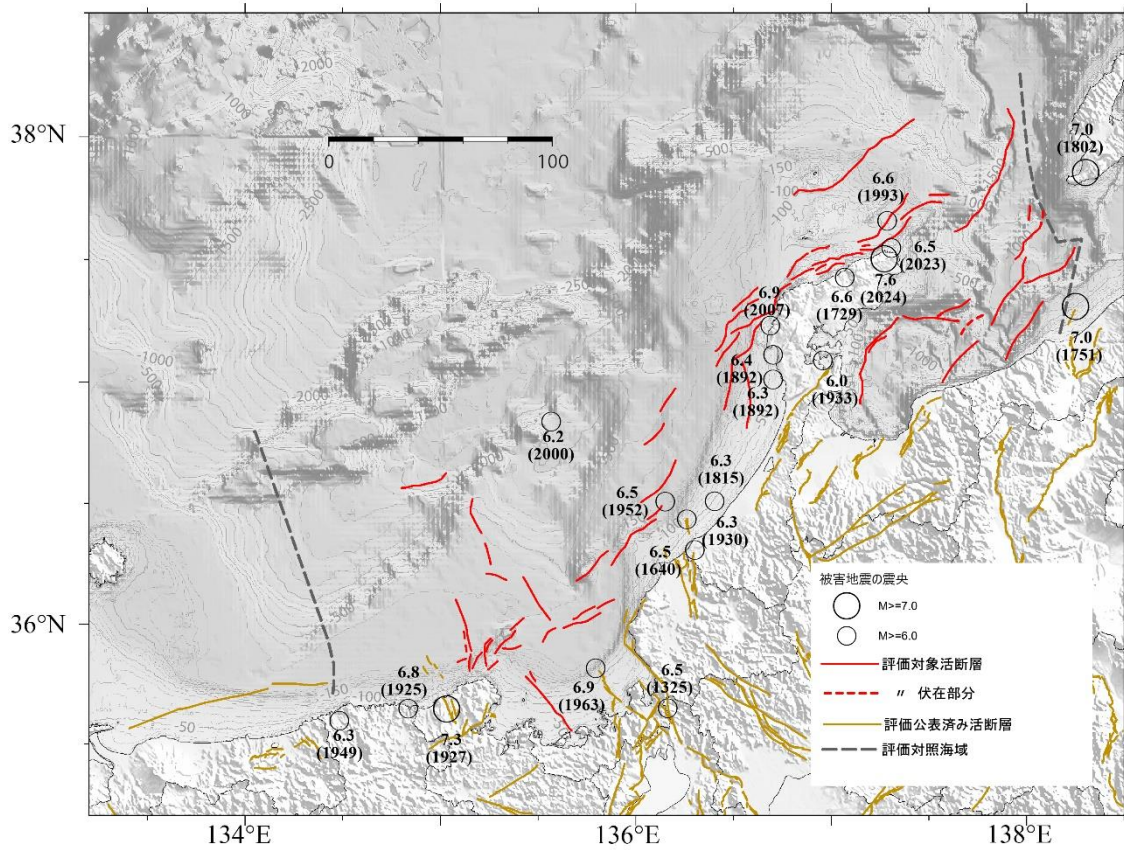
38°N
36°N
134°E
136°E
138°E
0
100
2000
1000
500
2500
150
100
250
50
7.0 (1802)
6.6 (1993)
6.5 (2023)
7.6 (2024)
6.6 (1729)
6.9 (2007)
7.0 (1751)
6.4 (1892)
6.3 (1892)
6.0 (1933)
6.2 (2000)
6.3 (1815)
6.5 (1952)
6.3 (1930)
6.5 (1640)
6.8 (1925)
6.9 (1963)
6.5 (1325)
6.3 (1949)
7.3 (1927)
被害地震の震央
M>=7.0
M>=6.0
評価対象活断層
〃 伏在部分
評価公表済み活断層
評価対照海域